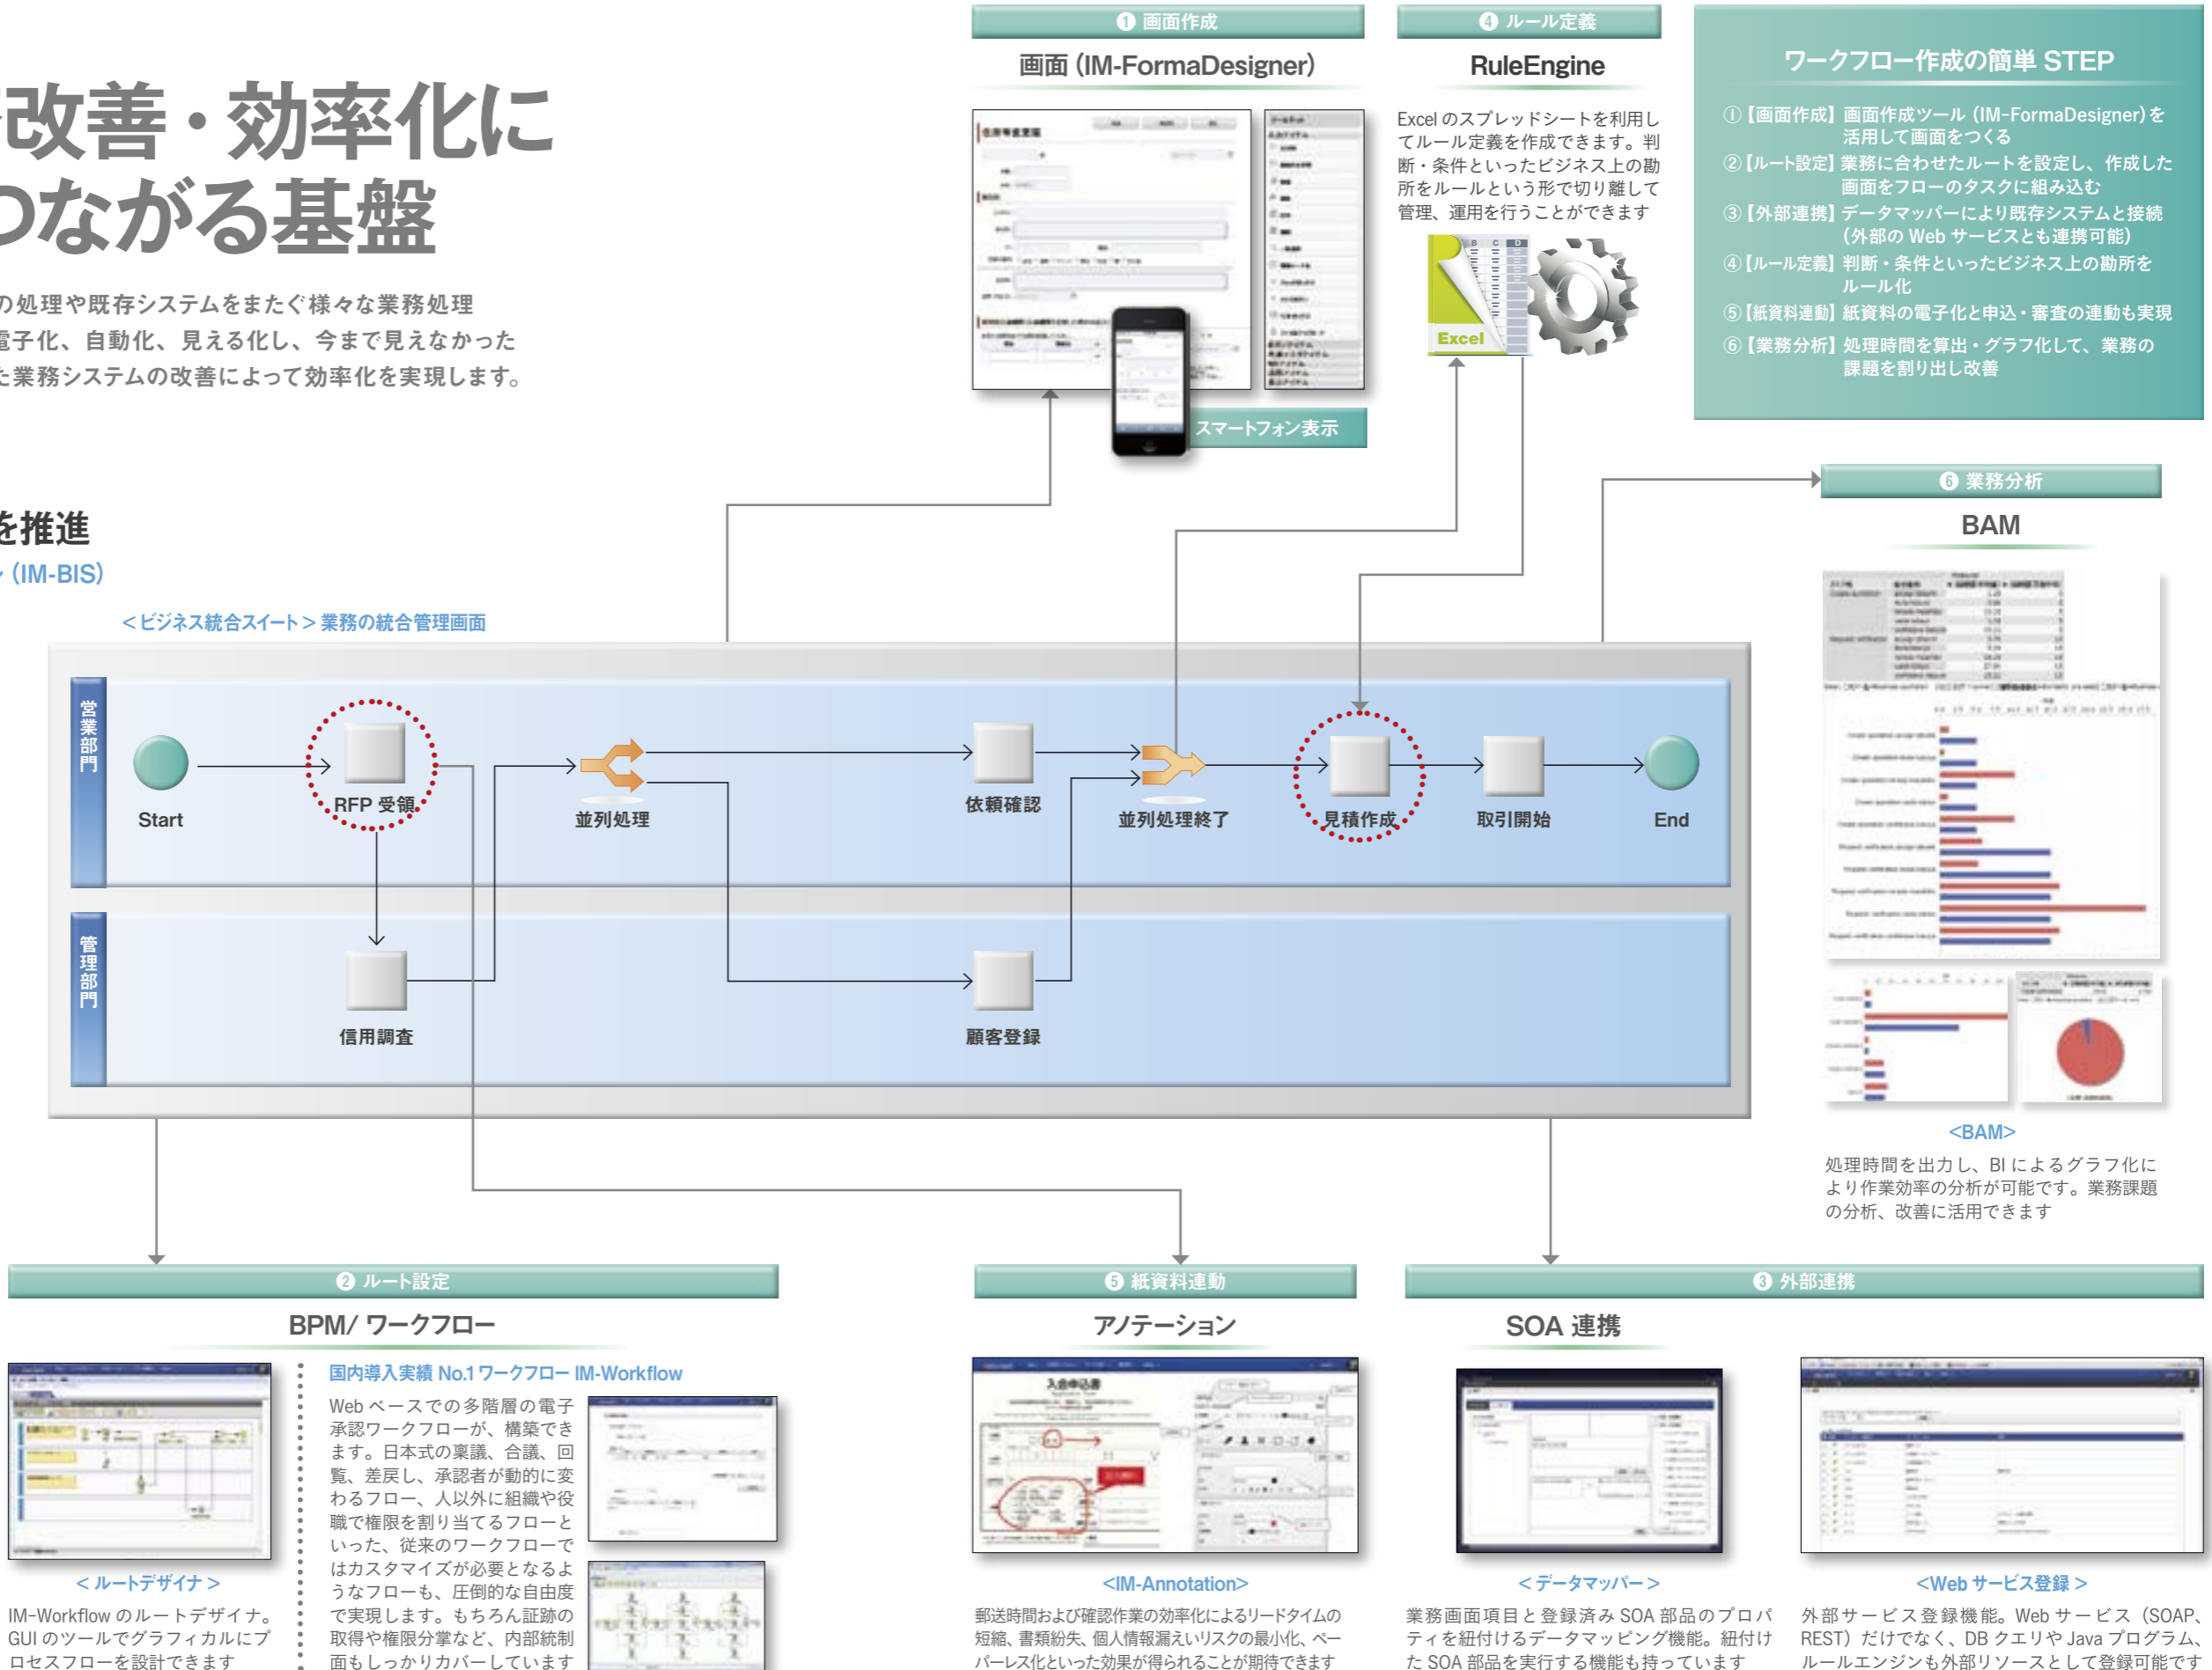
改善・効率化に
つながる基盤

の処理や既存システムをまたぐ様々な業務処理
電子化、自動化、見える化し、今まで見えなかった
た業務システムの改善によって効率化を実現します。

を推進
(IM-BIS)

❶ 画面作成
画面 (IM-FormaDesigner)

スマートフォン表示

❹ ルール定義
RuleEngine

Excel のスプレッドシートを利用してルール定義を作成できます。判断・条件といったビジネス上の勘所をルールという形で切り離して管理、運用を行うことができます

Excel

ワークフロー作成の簡単 STEP
①【画面作成】画面作成ツール (IM-FormaDesigner) を活用して画面をつくる
②【ルート設定】業務に合わせたルートを設定し、作成した画面をフローのタスクに組み込む
③【外部連携】データマッパーにより既存システムと接続（外部の Web サービスとも連携可能）
④【ルール定義】判断・条件といったビジネス上の勘所をルール化
⑤【紙資料連動】紙資料の電子化と申込・審査の連動も実現
⑥【業務分析】処理時間を算出・グラフ化して、業務の課題を割り出し改善

❻ 業務分析
BAM

<BAM>
処理時間を出力し、BI によるグラフ化により作業効率の分析が可能です。業務課題の分析、改善に活用できます

＜ビジネス統合スイート＞業務の統合管理画面

営業部門
Start
RFP 受領
並列処理
依頼確認
並列処理終了
見積作成
取引開始
End

管理部門
信用調査
顧客登録

❷ ルート設定
BPM/ ワークフロー

＜ルートデザイナ＞
IM-Workflow のルートデザイナ。GUI のツールでグラフィカルにプロセスフローを設計できます

国内導入実績 No.1 ワークフロー IM-Workflow
Web ベースでの多階層の電子承認ワークフローが、構築できます。日本式の稟議、合議、回覧、差戻し、承認者が動的に変わるフロー、人以外に組織や役職で権限を割り当てるフローといった、従来のワークフローではカスタマイズが必要となるようなフローも、圧倒的な自由度で実現します。もちろん証跡の取得や権限分掌など、内部統制面もしっかりカバーしています

❺ 紙資料連動
アノテーション

<IM-Annotation>
郵送時間および確認作業の効率化によるリードタイムの短縮、書類紛失、個人情報漏えいリスクの最小化、ペーパーレス化といった効果が得られることが期待できます

❸ 外部連携
SOA 連携

＜データマッパー＞
業務画面項目と登録済み SOA 部品のプロパティを紐付けるデータマッピング機能。紐付けた SOA 部品を実行する機能も持っています

<Web サービス登録＞
外部サービス登録機能。Web サービス（SOAP、REST）だけでなく、DB クエリや Java プログラム、ルールエンジンも外部リソースとして登録可能です